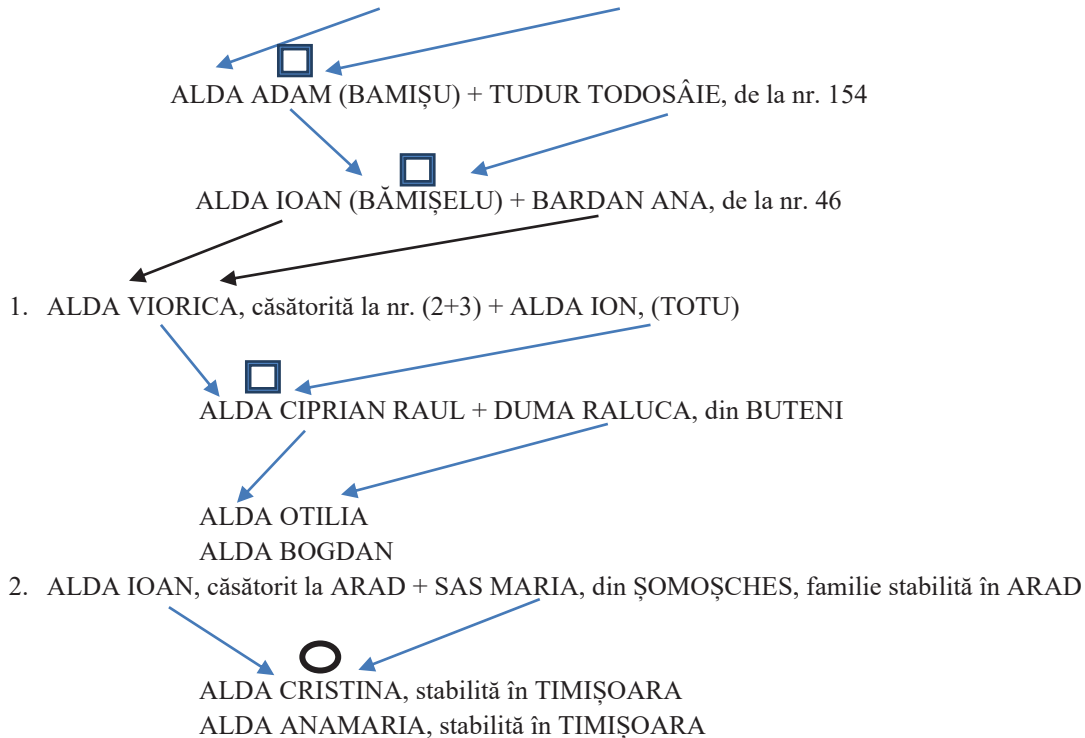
ALDA ADAM (BAMIȘU) + TUDUR TODOSÂIE, de la nr. 154

ALDA IOAN (BĂMIȘELU) + BARDAN ANA, de la nr. 46

1. ALDA VIORICA, căsătorită la nr. (2+3) + ALDA ION, (TOTU)

ALDA CIPRIAN RAUL + DUMA RALUCA, din BUTENI

ALDA OTILIA
ALDA BOGDAN

2. ALDA IOAN, căsătorit la ARAD + SAS MARIA, din ȘOMOȘCHES, familie stabilită în ARAD

ALDA CRISTINA, stabilită în TIMIȘOARA
ALDA ANAMARIA, stabilită în TIMIȘOARA